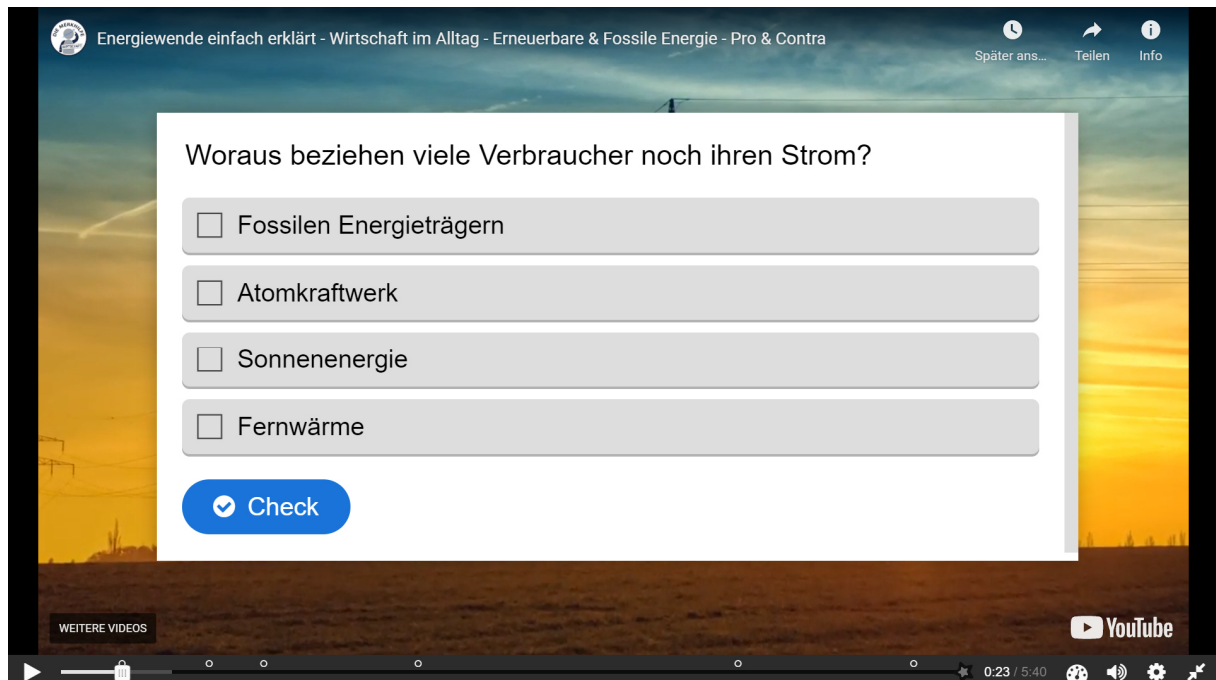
Energiewende einfach erklärt - Wirtschaft im Alltag - Erneuerbare & Fossile Energie - Pro & Contra

Später ans... Teilen Info

Woraus beziehen viele Verbraucher noch ihren Strom?

Fossilen Energieträgern

Atomkraftwerk

Sonnenenergie

Fernwärme

Check

WEITERE VIDEOS

YouTube

0:23 / 5:40